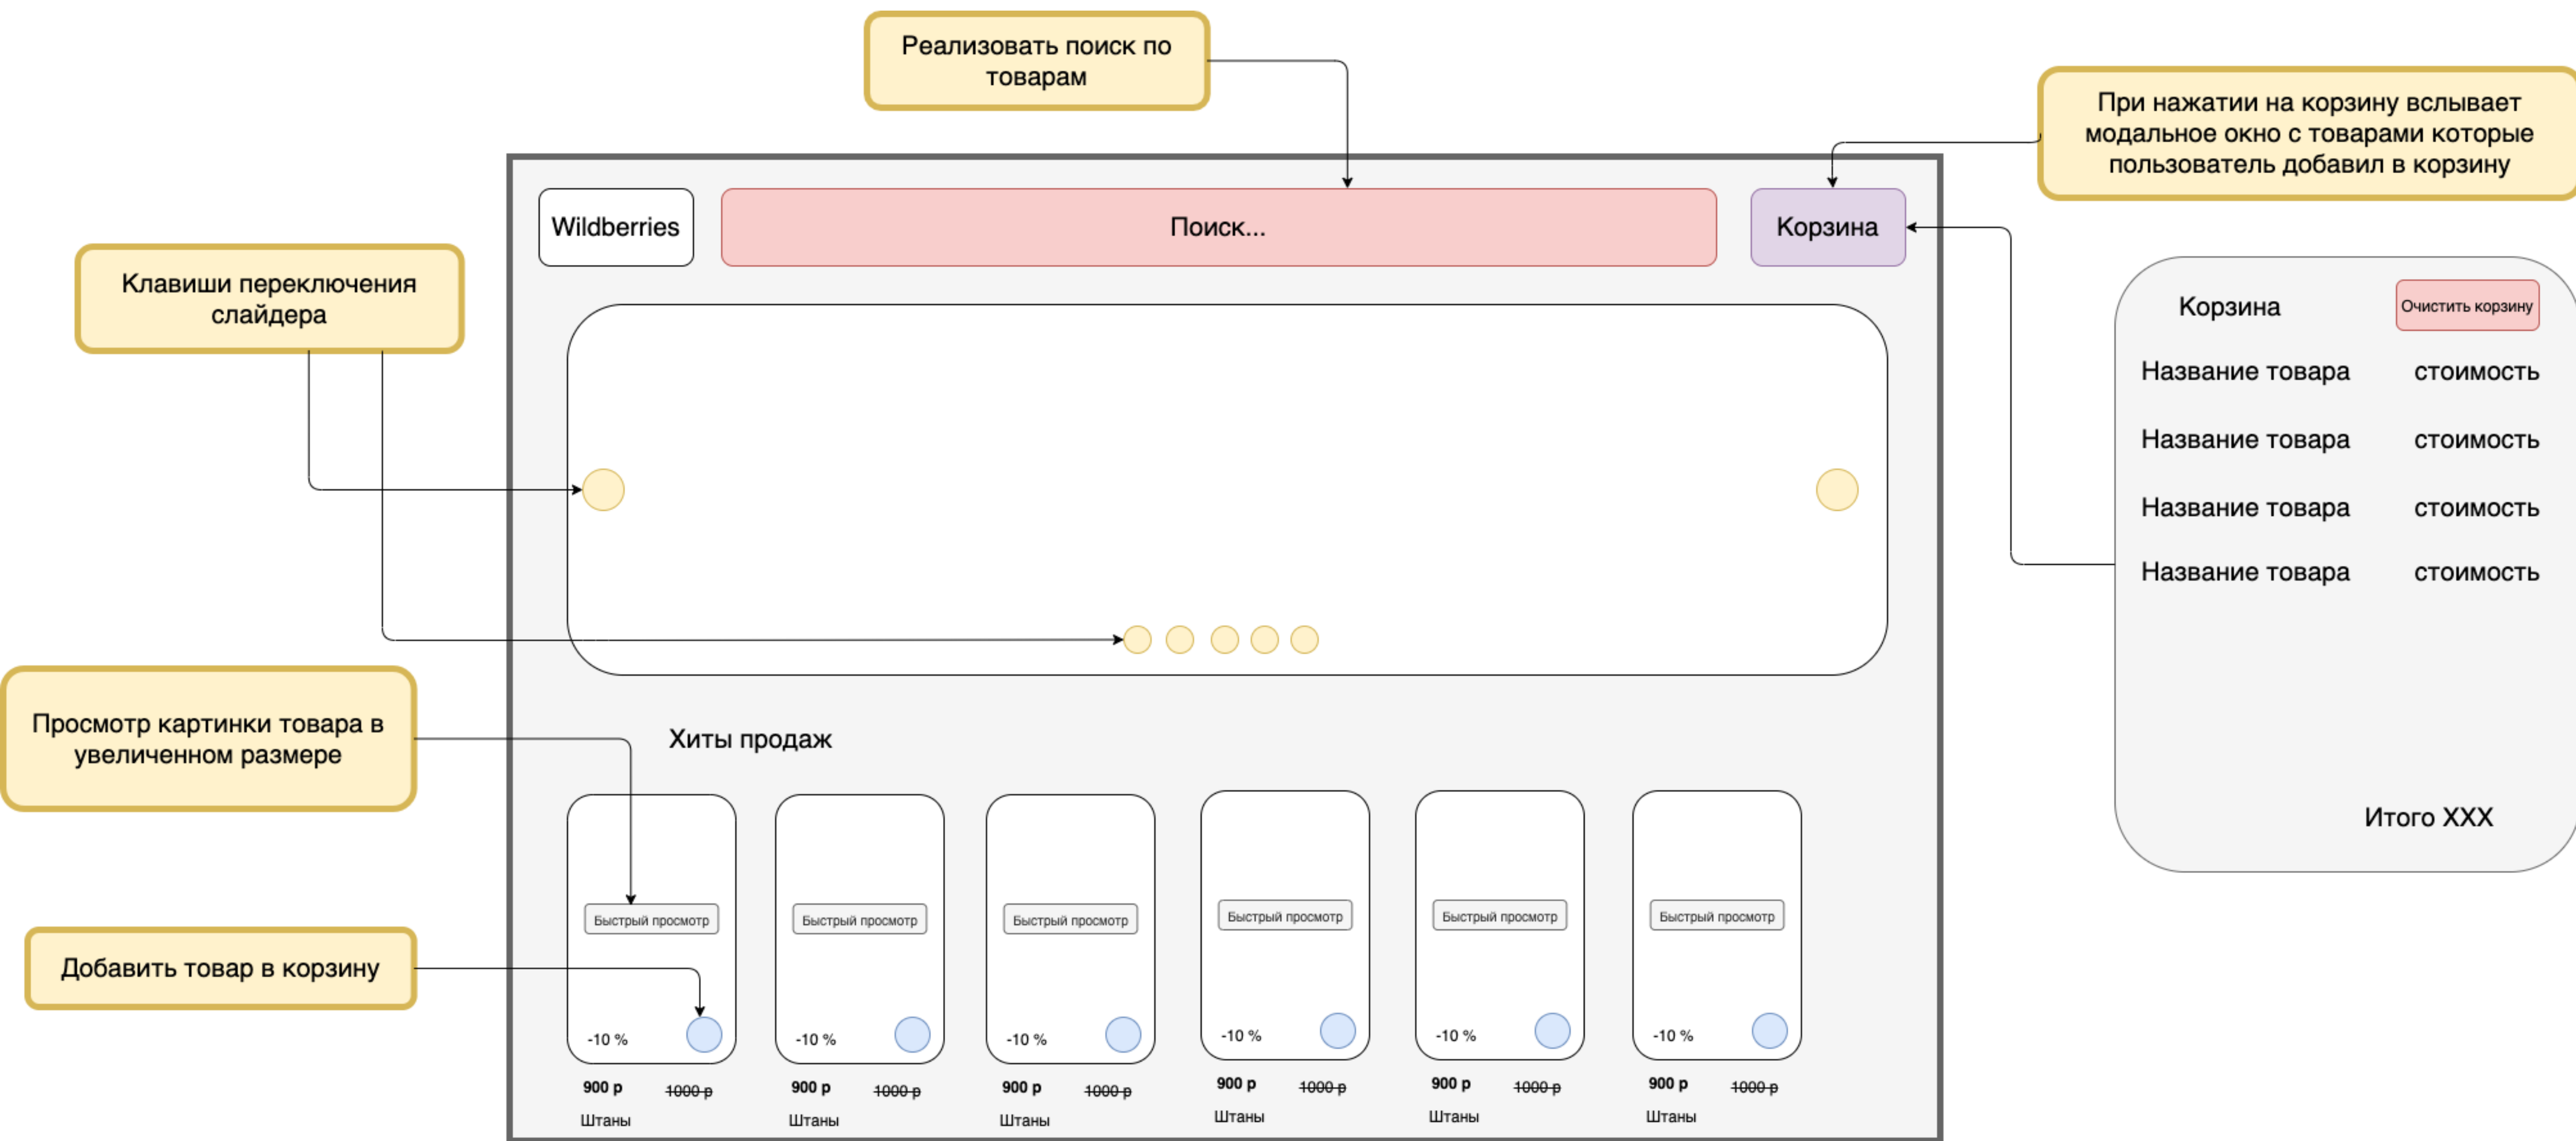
Реализовать поиск по товарам

При нажатии на корзину всплывает модальное окно с товарами которые пользователь добавил в корзину

Wildberries

Поиск...

Корзина

Клавиши переключения слайдера

Корзина

Очистить корзину

| Название товара | стоимость |
|---|---|
| Название товара | стоимость |
| Название товара | стоимость |
| Название товара | стоимость |

Итого XXX

Просмотр картинки товара в увеличенном размере

Хиты продаж

Добавить товар в корзину

Быстрый просмотр
-10 %
900 р ~~1000 р~~
Штаны

Быстрый просмотр
-10 %
900 р ~~1000 р~~
Штаны

Быстрый просмотр
-10 %
900 р ~~1000 р~~
Штаны

Быстрый просмотр
-10 %
900 р ~~1000 р~~
Штаны

Быстрый просмотр
-10 %
900 р ~~1000 р~~
Штаны

Быстрый просмотр
-10 %
900 р ~~1000 р~~
Штаны